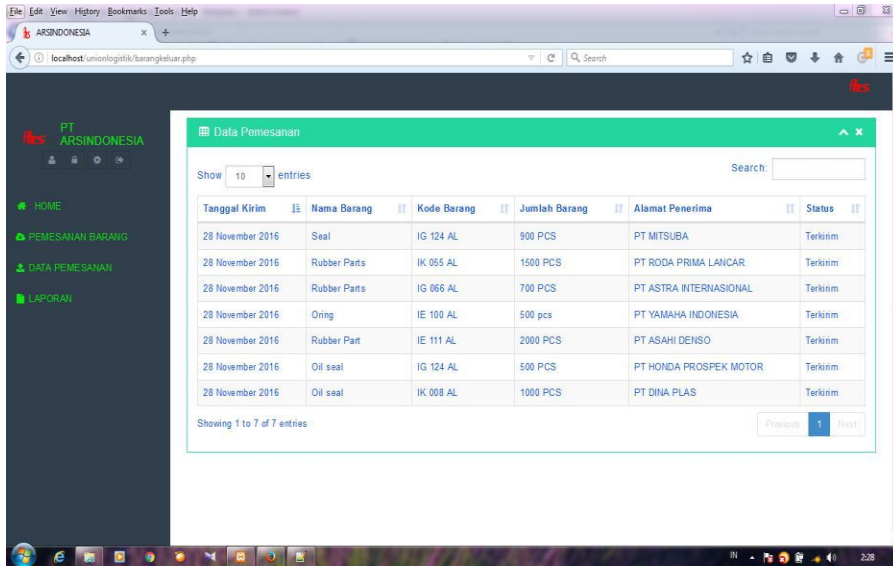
File Edit View History Bookmarks Tools Help

ARSINDONESIA

localhost/unionlogistik/barangkeluar.php

Search

PT ARSINDONESIA

HOME

PEMESANAN BARANG

DATA PEMESANAN

LAPORAN

Data Pemesanan

Show 10 entries

Search:

| Tanggal Kirim | Nama Barang | Kode Barang | Jumlah Barang | Alamat Penerima | Status |
|---|---|---|---|---|---|
| 28 November 2016 | Seal | IG 124 AL | 900 PCS | PT MITSUBA | Terkirim |
| 28 November 2016 | Rubber Parts | IK 055 AL | 1500 PCS | PT RODA PRIMA LANCAR | Terkirim |
| 28 November 2016 | Rubber Parts | IG 066 AL | 700 PCS | PT ASTRA INTERNASIONAL | Terkirim |
| 28 November 2016 | Oring | IE 100 AL | 500 pcs | PT YAMAHA INDONESIA | Terkirim |
| 28 November 2016 | Rubber Part | IE 111 AL | 2000 PCS | PT ASAHI DENSO | Terkirim |
| 28 November 2016 | Oil seal | IG 124 AL | 500 PCS | PT HONDA PROSPEK MOTOR | Terkirim |
| 28 November 2016 | Oil seal | IK 008 AL | 1000 PCS | PT DINA PLAS | Terkirim |

Showing 1 to 7 of 7 entries

Previous 1 Next

IN 2:28